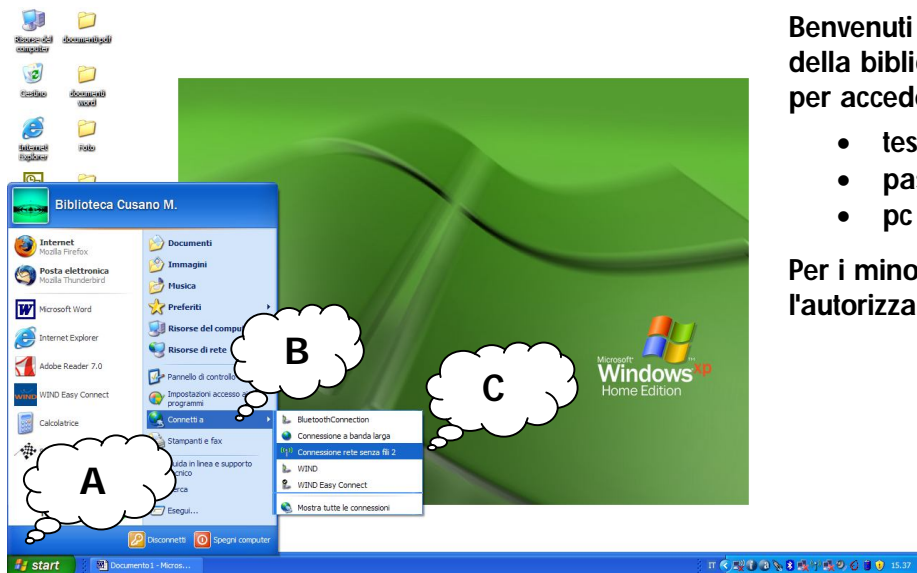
Risorse del computer
documenti pdf
Cestino
documenti word
Internet Explorer
Foto

Biblioteca Cusano M.

Internet
Mozilla Firefox
Posta elettronica
Mozilla Thunderbird
Microsoft Word
Internet Explorer
Adobe Reader 7.0
WIND Easy Connect
Calcolatrice

Documenti
Immagini
Musica
Preferiti
Risorse del compu
Risorse di rete
Pannello di controllo
Impostazioni accesso a programmi
Connetti a
Stampanti e fax
Guida in linea e supporto tecnico
Cerca
Esegui...

BluetoothConnection
Connessione a banda larga
Connessione rete senza fili 2
WIND
WIND Easy Connect
Mostra tutte le connessioni

Disconnetti
Spegni computer

A
B
C

Microsoft Windows xp Home Edition

start
Documento1 - Micros...
IT 15.37

Benvenuti
della biblio
per acced

• tes
• pa
• pc

Per i mino
l'autorizza